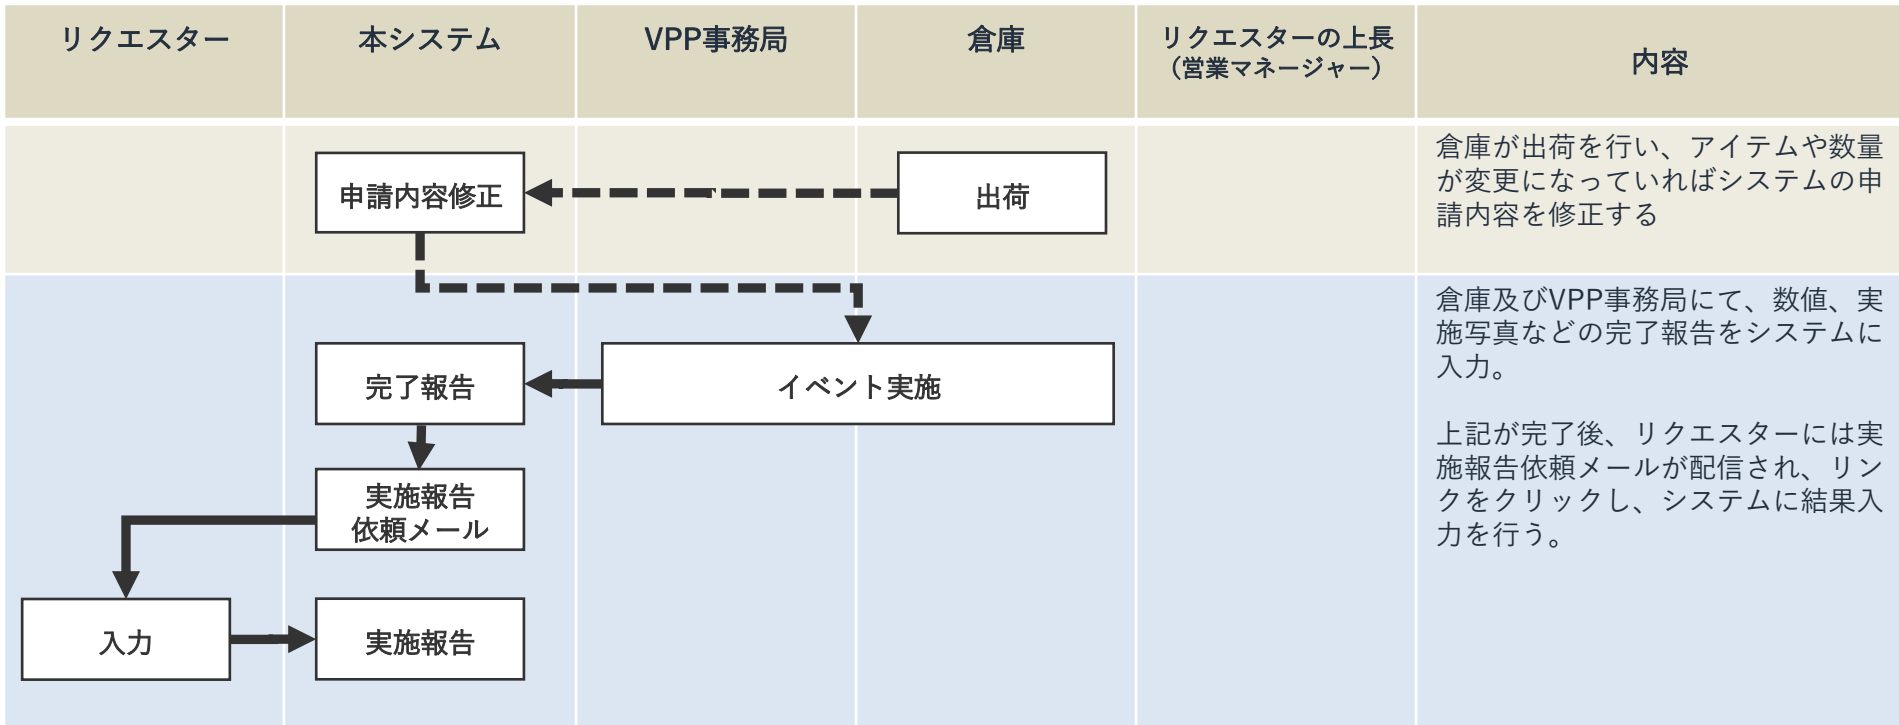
| リクエスター | 本システム | VPP事務局 | 倉庫 | リクエスターの上長（営業マネージャー） | 内容 |
|---|---|---|---|---|---|
| | 申請内容修正 | | 出荷 | | 倉庫が出荷を行い、アイテムや数量が変更になっていればシステムの申請内容を修正する |
| 入力 | 完了報告 実施報告依頼メール 実施報告 | イベント実施 | | | 倉庫及びVPP事務局にて、数値、実施写真などの完了報告をシステムに入力。 上記が完了後、リクエスターには実施報告依頼メールが配信され、リンクをクリックし、システムに結果入力を行う。 |